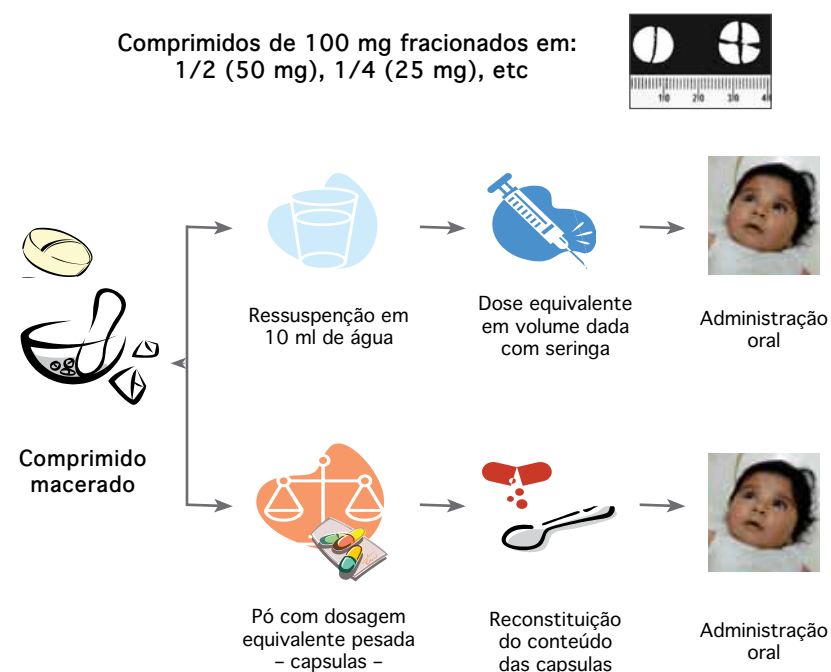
Comprimidos de 100 mg fracionados em:
1/2 (50 mg), 1/4 (25 mg), etc

10 20 30 40

Ressuspenção em 10 ml de água

Dose equivalente em volume dada com seringa

Administração oral

Comprimido macerado

Pó com dosagem equivalente pesada – capsulas –

Reconstituição do conteúdo das capsulas

Administração oral